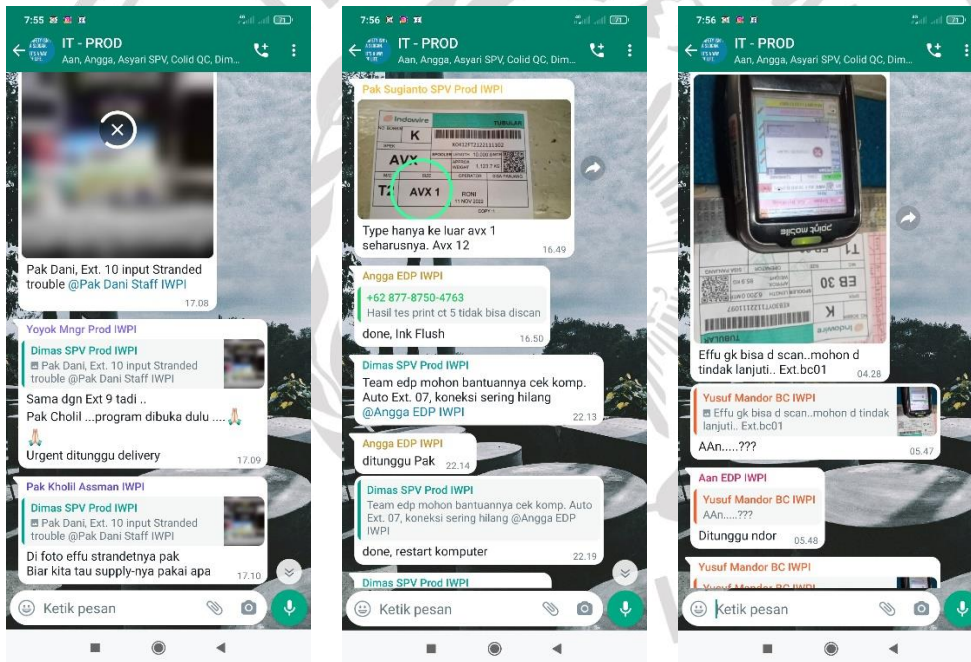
7:55

IT - PROD
Aan, Angga, Asyari SPV, Colid QC, Dim...

Pak Dani, Ext. 10 input Stranded trouble @Pak Dani Staff IWPI 17.08

Yoyok Mngr Prod IWPI
Dimas SPV Prod IWPI
Pak Dani, Ext. 10 input Stranded trouble @Pak Dani Staff IWPI
Sama dgn Ext 9 tadi ..
Pak Cholil ...program dibuka dulu .... 🙏
🙏
Urgent ditunggu delivery 17.09

Pak Kholil Assman IWPI
Dimas SPV Prod IWPI
Pak Dani, Ext. 10 input Stranded trouble @Pak Dani Staff IWPI
Di foto effu strandetnya pak
Biar kita tau supply-nya pakai apa 17.10

Ketik pesan

7:56

IT - PROD
Aan, Angga, Asyari SPV, Colid QC, Dim...

Pak Sugianto SPV Prod IWPI
Indowire
K
AVX
T2
AVX 1
Type hanya ke luar avx 1 seharusnya. Avx 12 16.49

Angga EDP IWPI
+62 877-8750-4763
Hasil tes print ct 5 tidak bisa discan
done, Ink Flush 16.50

Dimas SPV Prod IWPI
Team edp mohon bantuannya cek komp. Auto Ext. 07, koneksi sering hilang @Angga EDP IWPI 22.13

Angga EDP IWPI
ditunggu Pak 22.14

Dimas SPV Prod IWPI
Team edp mohon bantuannya cek komp. Auto Ext. 07, koneksi sering hilang @Angga EDP IWPI
done, restart komputer 22.19

Dimas SPV Prod IWPI

Ketik pesan

7:56

IT - PROD
Aan, Angga, Asyari SPV, Colid QC, Dim...

point mobile
EB 30
K
Indowire
Effu gk bisa d scan..mohon d tindak lanjuti.. Ext.bc01 04.28

Yusuf Mandor BC IWPI
Effu gk bisa d scan..mohon d tindak lanjuti.. Ext.bc01
AAn.....??? 05.47

Aan EDP IWPI
Yusuf Mandor BC IWPI
AAn.....???
Ditunggu ndor 05.48

Yusuf Mandor BC IWPI

Ketik pesan